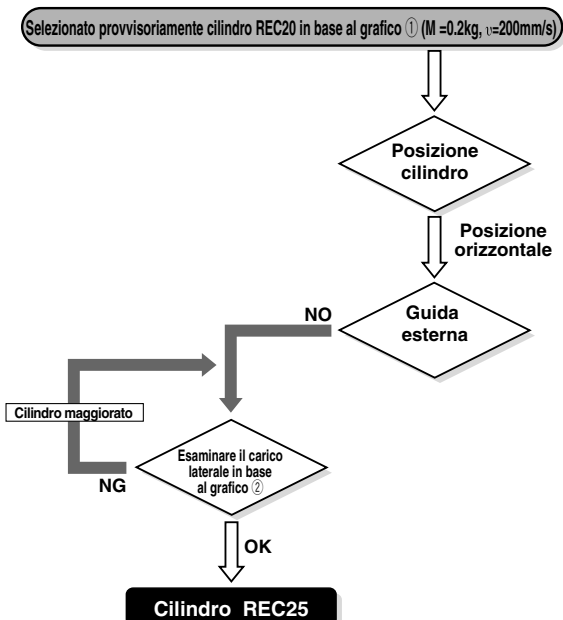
Selezionato provvisoriamente cilindro REC20 in base al grafico ① (M =0.2kg, $\upsilon$=200mm/s)

Posizione cilindro

Posizione orizzontale

Guida esterna

NO

Cilindro maggiorato

Esaminare il carico laterale in base al grafico ②

NG

OK

Cilindro REC25